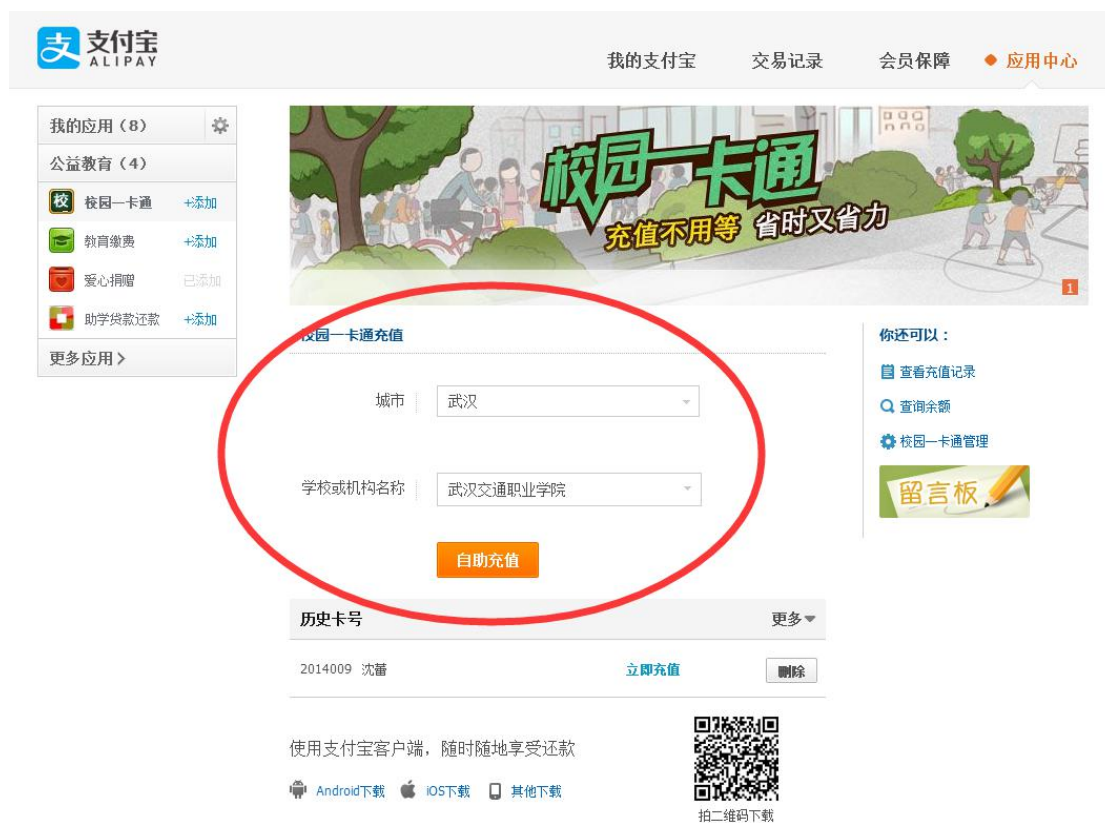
支 支付宝 ALIPAY

我的支付宝 交易记录 会员保障 应用中心

我的应用（8）

公益教育（4）

校 校园一卡通 +添加

教育缴费 +添加

爱心捐赠 已添加

助学贷款还款 +添加

更多应用 >

校园一卡通

充值不用等 省时又省力

1

校园一卡通充值

城市 武汉

学校或机构名称 武汉交通职业学院

自助充值

历史卡号 更多

2014009 沈蕾 立即充值 删除

使用支付宝客户端，随时随地享受还款

Android下载 iOS下载 其他下载

拍二维码下载

你还可以：

查看充值记录

查询余额

校园一卡通管理

留言板